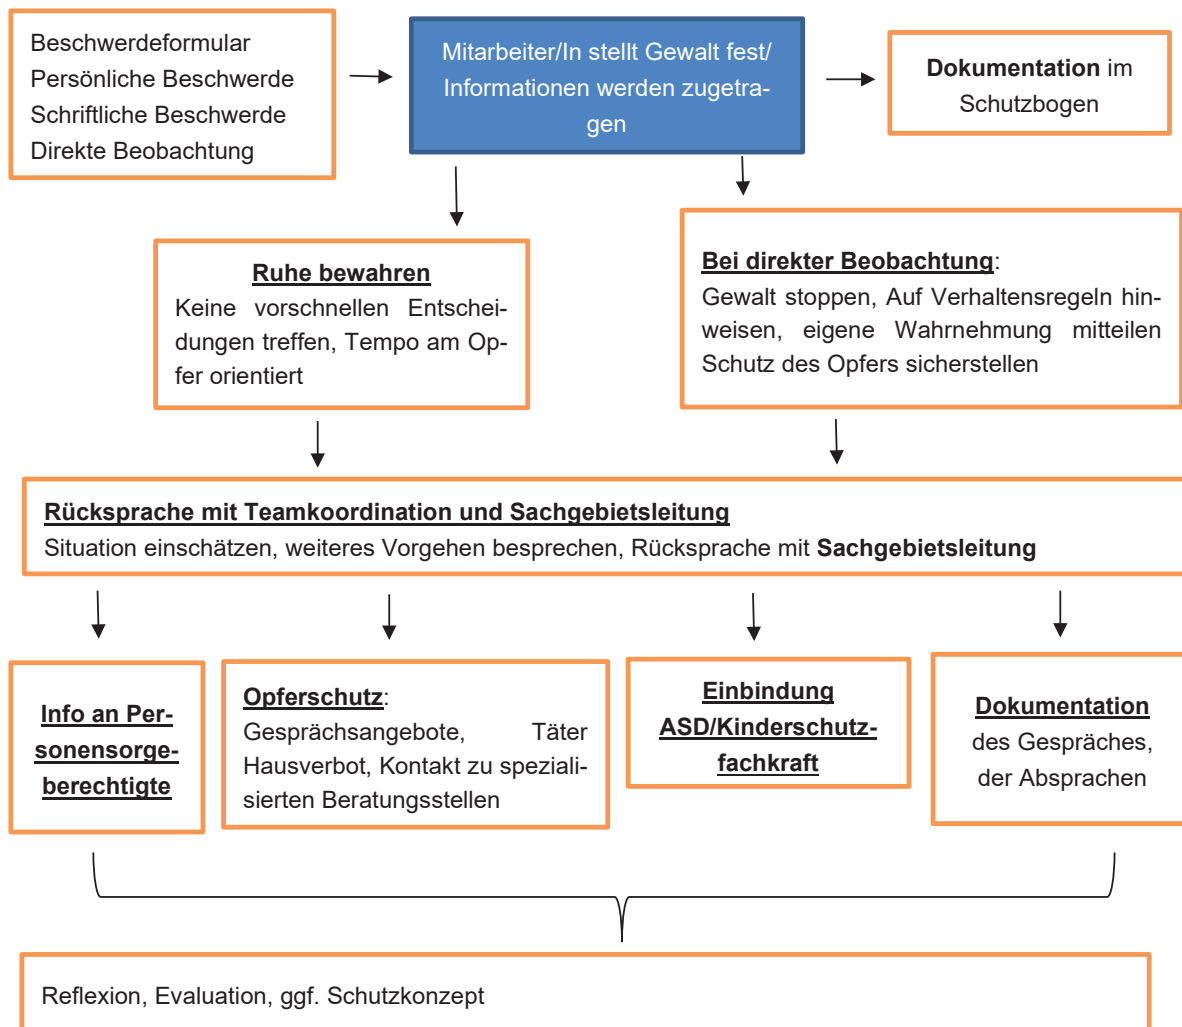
Beschwerdeformular
Persönliche Beschwerde
Schriftliche Beschwerde
Direkte Beobachtung

Mitarbeiter/In stellt Gewalt fest/ Informationen werden zugetragen

Dokumentation im Schutzbogen

Ruhe bewahren
Keine vorschnellen Entscheidungen treffen, Tempo am Opfer orientiert

Bei direkter Beobachtung:
Gewalt stoppen, Auf Verhaltensregeln hinweisen, eigene Wahrnehmung mitteilen Schutz des Opfers sicherstellen

Rücksprache mit Teamkoordination und Sachgebietsleitung
Situation einschätzen, weiteres Vorgehen besprechen, Rücksprache mit Sachgebietsleitung

Info an Personensorgeberechtigte

Opferschutz:
Gesprächsangebote, Täter Hausverbot, Kontakt zu spezialisierten Beratungsstellen

Einbindung ASD/Kinderschutzfachkraft

Dokumentation
des Gespräches, der Absprachen

Reflexion, Evaluation, ggf. Schutzkonzept